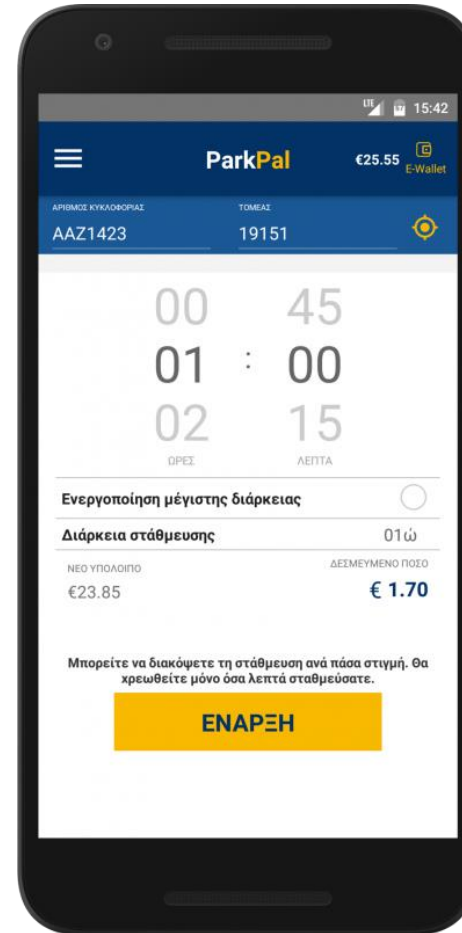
LTE 15:42

ParkPal

€25.55 E-Wallet

ΑΡΙΘΜΟΣ ΚΥΚΛΟΦΟΡΙΑΣ
AAZ1423

ΤΟΜΕΑΣ
19151

00 45
01 : 00
02 15
ΩΡΕΣ ΛΕΠΤΑ

Ενεργοποίηση μέγιστης διάρκειας

Διάρκεια στάθμευσης 01ώ

ΝΕΟ ΥΠΟΛΟΙΠΟ
€23.85

ΔΕΣΜΕΥΜΕΝΟ ΠΟΣΟ
€ 1.70

Μπορείτε να διακόψετε τη στάθμευση ανά πάσα στιγμή. Θα χρεωθείτε μόνο όσα λεπτά σταθμεύσατε.

ΕΝΑΡΞΗ